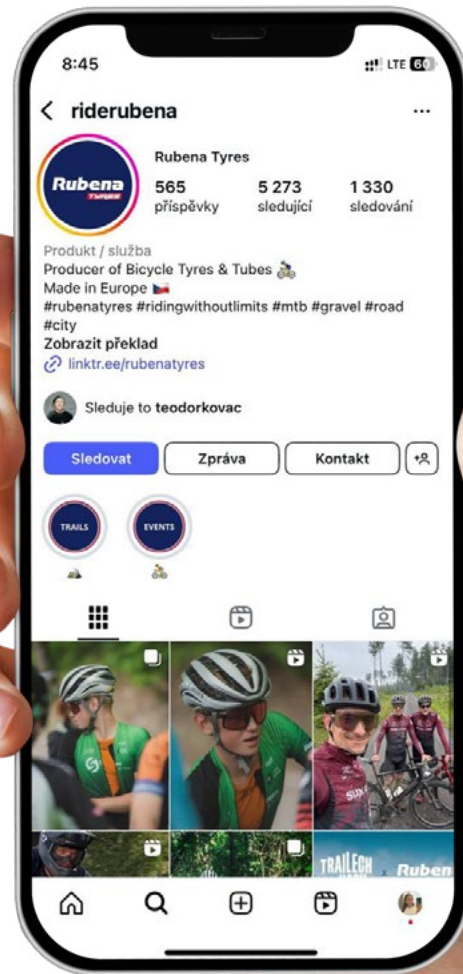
8:45

LTE 60

riderubena

Rubena TYRES

Rubena Tyres

565 příspěvky

5 273 sledující

1 330 sledování

Produkt / služba

Producer of Bicycle Tyres & Tubes 🚴

Made in Europe 🇨🇿

#rubenatyres #ridingwithoutlimits #mtb #gravel #road #city

Zobrazit překlad

linktr.ee/rubenatyres

Sleduje to teodorkovac

Sledovat

Zpráva

Kontakt

TRAILS

EVENTS

TRAILECH

Ruben